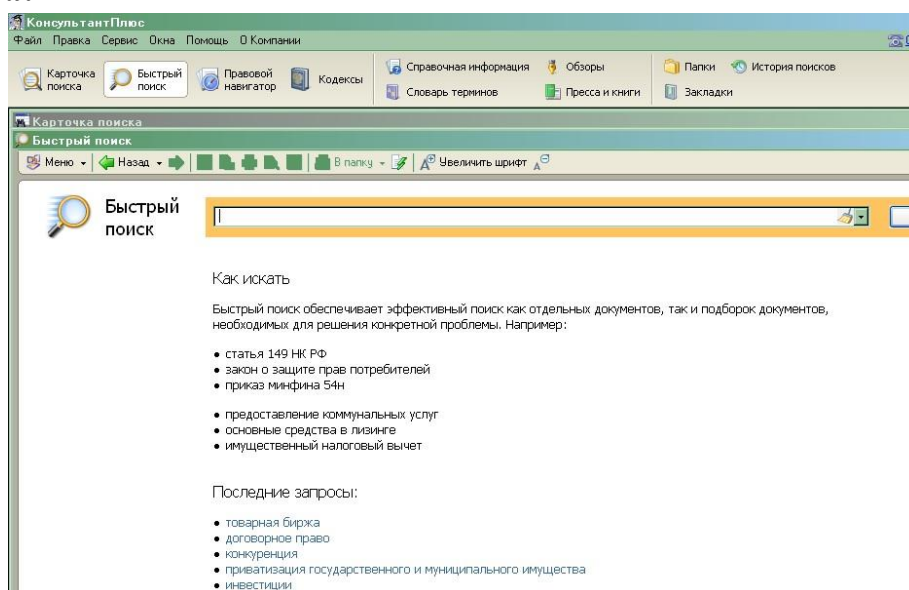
КонсультантПлюс

Файл Правка Сервис Окна Помощь О Компании

Карточка поиска
Быстрый поиск
Правовой навигатор
Кодексы
Справочная информация
Словарь терминов
Обзоры
Пресса и книги
Папки
История поисков
Закладки

Карточка поиска
Быстрый поиск

Меню
Назад
В папку
Увеличить шрифт

Быстрый поиск

Как искать

Быстрый поиск обеспечивает эффективный поиск как отдельных документов, так и подборок документов, необходимых для решения конкретной проблемы. Например:

• статья 149 НК РФ
• закон о защите прав потребителей
• приказ минфина 54н

• предоставление коммунальных услуг
• основные средства в лизинге
• имущественный налоговый вычет

Последние запросы:

• товарная биржа
• договорное право
• конкуренция
• приватизация государственного и муниципального имущества
• инвестиции